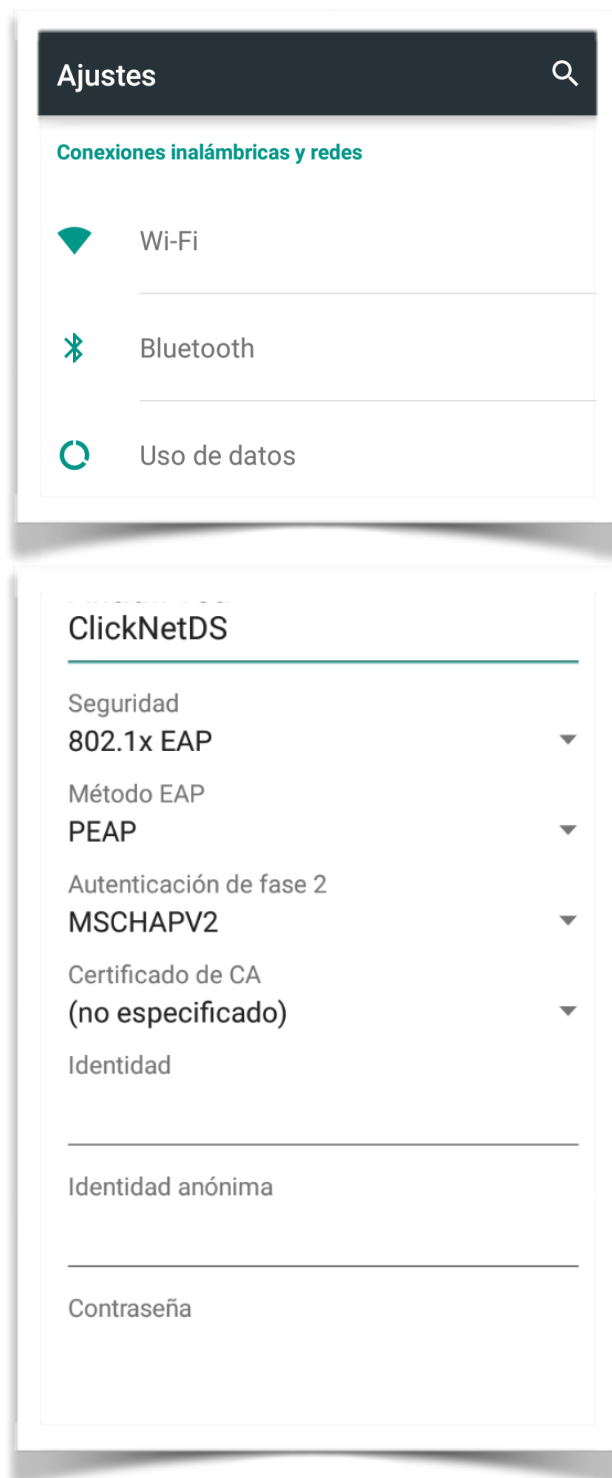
Ajustes

Conexiones inalámbricas y redes

Wi-Fi

Bluetooth

Uso de datos

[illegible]

ClickNetDS

Seguridad
802.1x EAP

Método EAP
PEAP

Autenticación de fase 2
MSCHAPV2

Certificado de CA
(no especificado)

Identidad

Identidad anónima

Contraseña